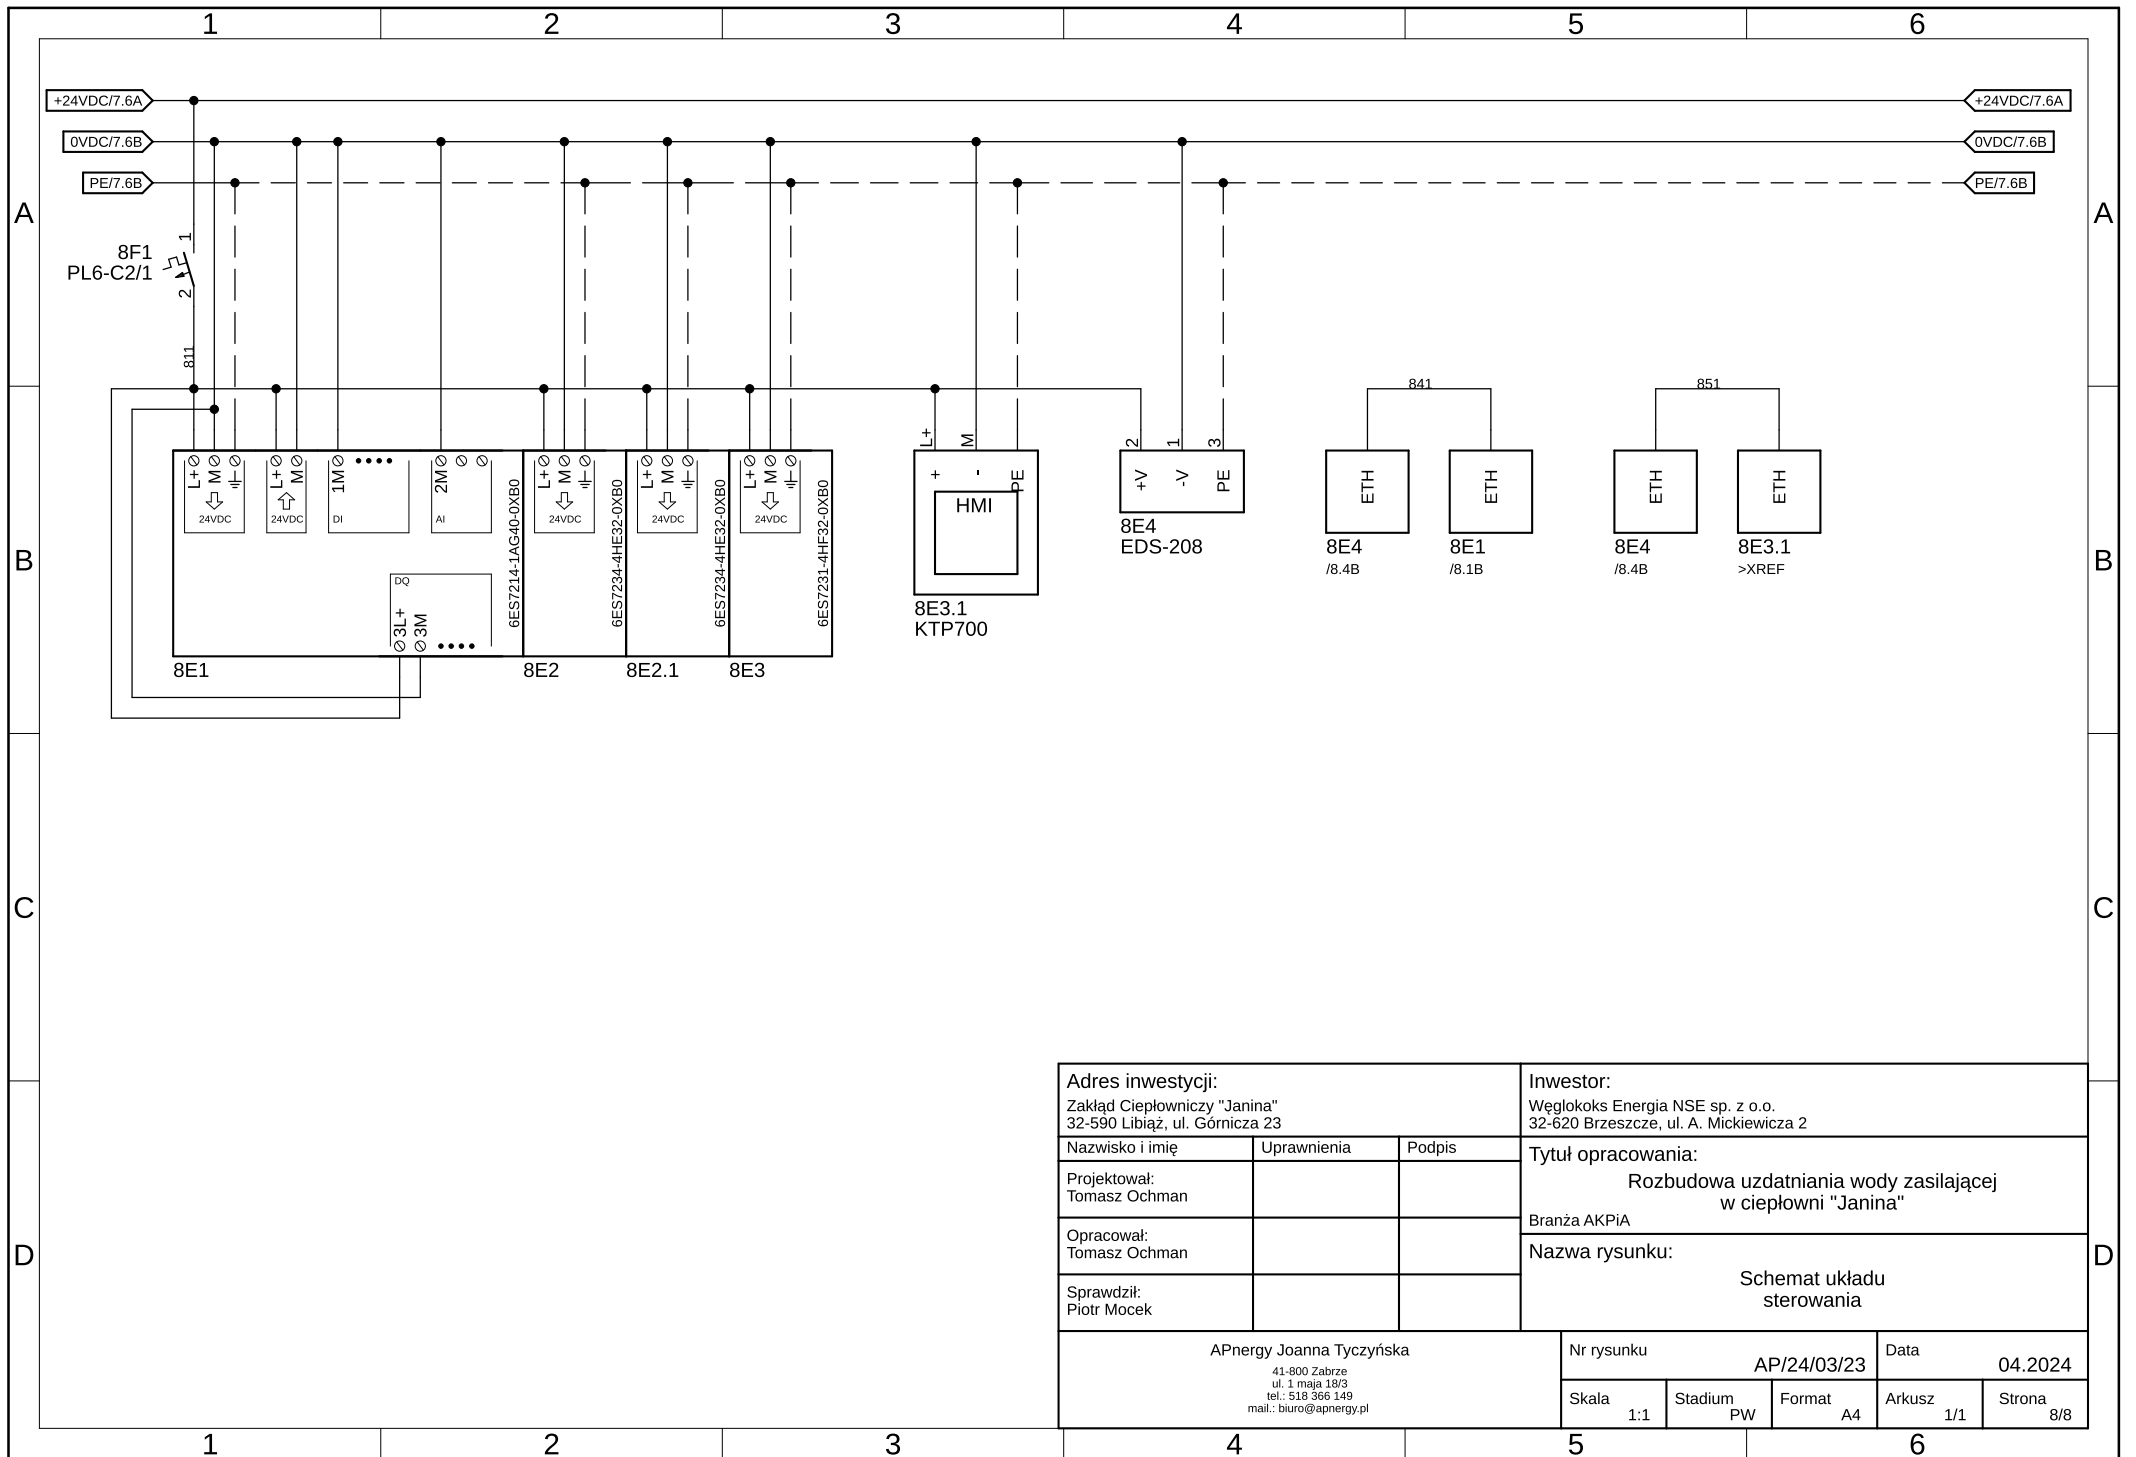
1 2 3 4 5 6

+24VDC/7.6A
0VDC/7.6B
PE/7.6B

+24VDC/7.6A
0VDC/7.6B
PE/7.6B

A

8F1
PL6-C2/1
1
2
811

L+ M
24VDC
L+ M
24VDC
1M
DI
2M
AI
6ES7214-1AG40-0XB0
DQ
3L+ 3M
8E1

L+ M
24VDC
6ES7234-4HE32-0XB0
8E2

L+ M
24VDC
6ES7234-4HE32-0XB0
8E2.1

L+ M
24VDC
6ES7231-4HF32-0XB0
8E3

L+
M
+
-
PE
HMI
8E3.1
KTP700

2
1
3
+V
-V
PE
8E4
EDS-208

841
ETH
ETH
8E4
/8.4B
8E1
/8.1B

851
ETH
ETH
8E4
/8.4B
8E3.1
>XREF

B

C

D

| Adres inwestycji: Zakłąd Ciepłowniczy "Janina" 32-590 Libiąż, ul. Górnicza 23 | | | Inwestor: Węglokoks Energia NSE sp. z o.o. 32-620 Brzeszcze, ul. A. Mickiewicza 2 |
|---|---|---|---|
| Nazwisko i imię | Uprawnienia | Podpis | Tytuł opracowania: Rozbudowa uzdatniania wody zasilającej w ciepłowni "Janina" Branża AKPiA |
| Projektował: Tomasz Ochman | | | |
| Opracował: Tomasz Ochman | | | Nazwa rysunku: Schemat układu sterowania |
| Sprawdził: Piotr Mocek | | | |

APnergy Joanna Tyczyńska
41-800 Zabrze
ul. 1 maja 18/3
tel.: 518 366 149
mail.: biuro@apnergy.pl

| Nr rysunku AP/24/03/23 | | | Data 04.2024 | |
|---|---|---|---|---|
| Skala 1:1 | Stadium PW | Format A4 | Arkusz 1/1 | Strona 8/8 |

1 2 3 4 5 6